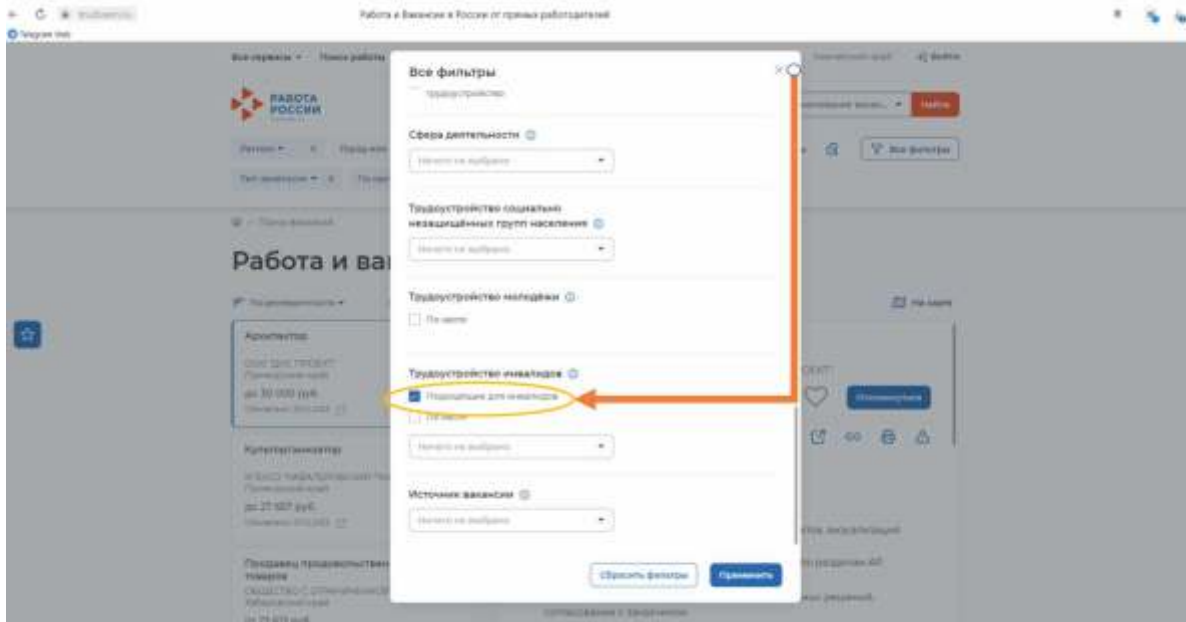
Работа и Вакансии в России от прямых работодателей

Telegram Web

Все сервисы ▾ Поиск работы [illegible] Войти

РАБОТА РОССИИ

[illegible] Найти

Регион ▾ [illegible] Все фильтры

Работа и ва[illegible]

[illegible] На карте

Архитектор

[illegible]

до 30 000 руб.

Культорганизатор

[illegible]

до 27 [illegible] руб.

Продавец продовольственных товаров

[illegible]

Откликнуться

Все фильтры

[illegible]

Сфера деятельности

Ничего не выбрано

Трудоустройство социально незащищённых групп населения

Ничего не выбрано

Трудоустройство молодёжи

По квоте

Трудоустройство инвалидов

Подходящие для инвалидов

По квоте

Ничего не выбрано

Источник вакансии

Ничего не выбрано

Сбросить фильтры

Применить